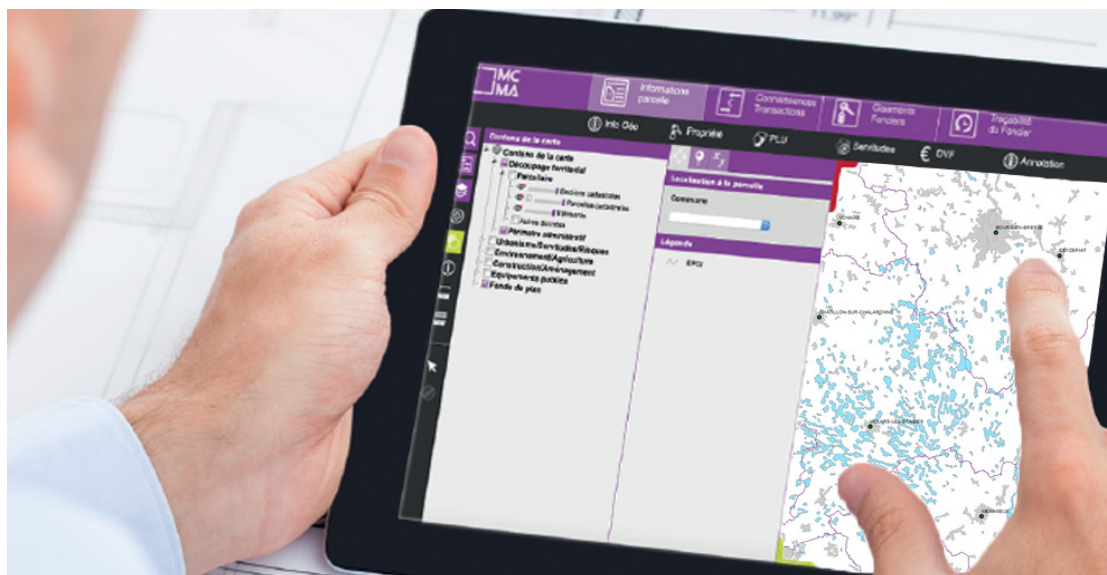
MC MA

Informations parcelle

Connaissances Transactions

Gisements Fonciers

Traçabilité du Foncier

Info Géo

Propriété

PLU

Servitudes

DVF

Annotation

Contenu de la carte

Contenu de la carte

Découpage territorial

Parcellaire

Sections cadastrales

Parcelles cadastrales

Bâtiments

Autres données

Périmètre administratif

Urbanisme/Servitudes/Risques

Environnement/Agriculture

Construction/Aménagement

Equipements publics

Fonds de plan

Localisation à la parcelle

Commune

Légende

EPCI

VONNAS

BOURG-EN-BRESSE

CEYZERIAT

CHATILLON-SUR-CHALARONNE

VILLARS-LES-DOMBES

MEXIMIEUX

11.99